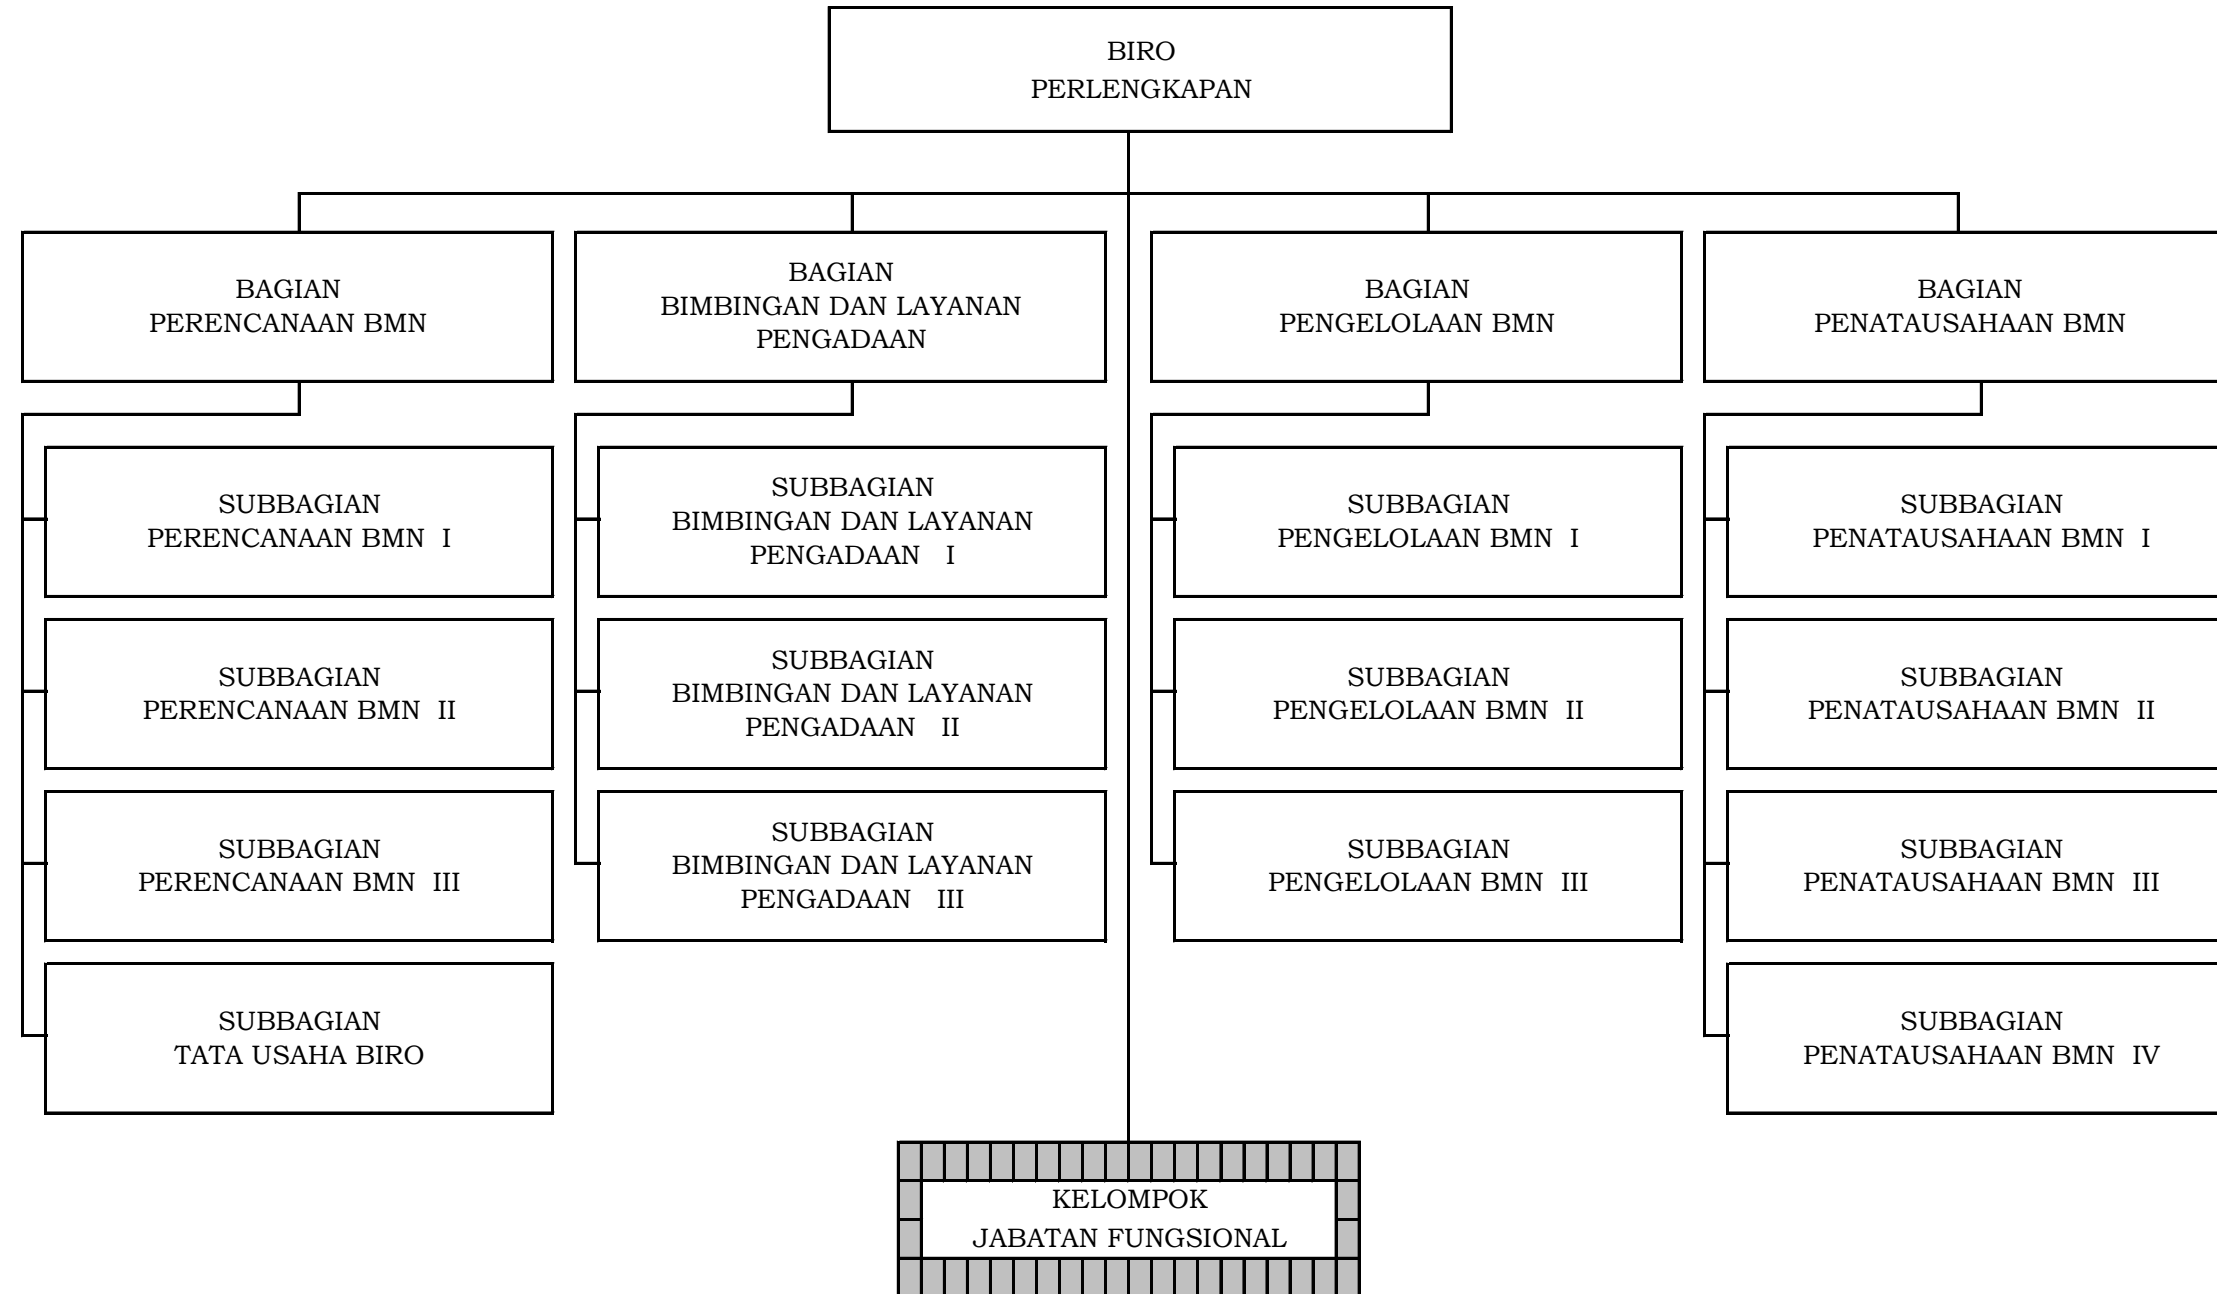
BIRO
PERLENGKAPAN

BAGIAN
PERENCANAAN BMN

SUBBAGIAN
PERENCANAAN BMN I

SUBBAGIAN
PERENCANAAN BMN II

SUBBAGIAN
PERENCANAAN BMN III

SUBBAGIAN
TATA USAHA BIRO

BAGIAN
BIMBINGAN DAN LAYANAN
PENGADAAN

SUBBAGIAN
BIMBINGAN DAN LAYANAN
PENGADAAN I

SUBBAGIAN
BIMBINGAN DAN LAYANAN
PENGADAAN II

SUBBAGIAN
BIMBINGAN DAN LAYANAN
PENGADAAN III

BAGIAN
PENGELOLAAN BMN

SUBBAGIAN
PENGELOLAAN BMN I

SUBBAGIAN
PENGELOLAAN BMN II

SUBBAGIAN
PENGELOLAAN BMN III

BAGIAN
PENATAUSAHAAN BMN

SUBBAGIAN
PENATAUSAHAAN BMN I

SUBBAGIAN
PENATAUSAHAAN BMN II

SUBBAGIAN
PENATAUSAHAAN BMN III

SUBBAGIAN
PENATAUSAHAAN BMN IV

KELOMPOK
JABATAN FUNGSIONAL